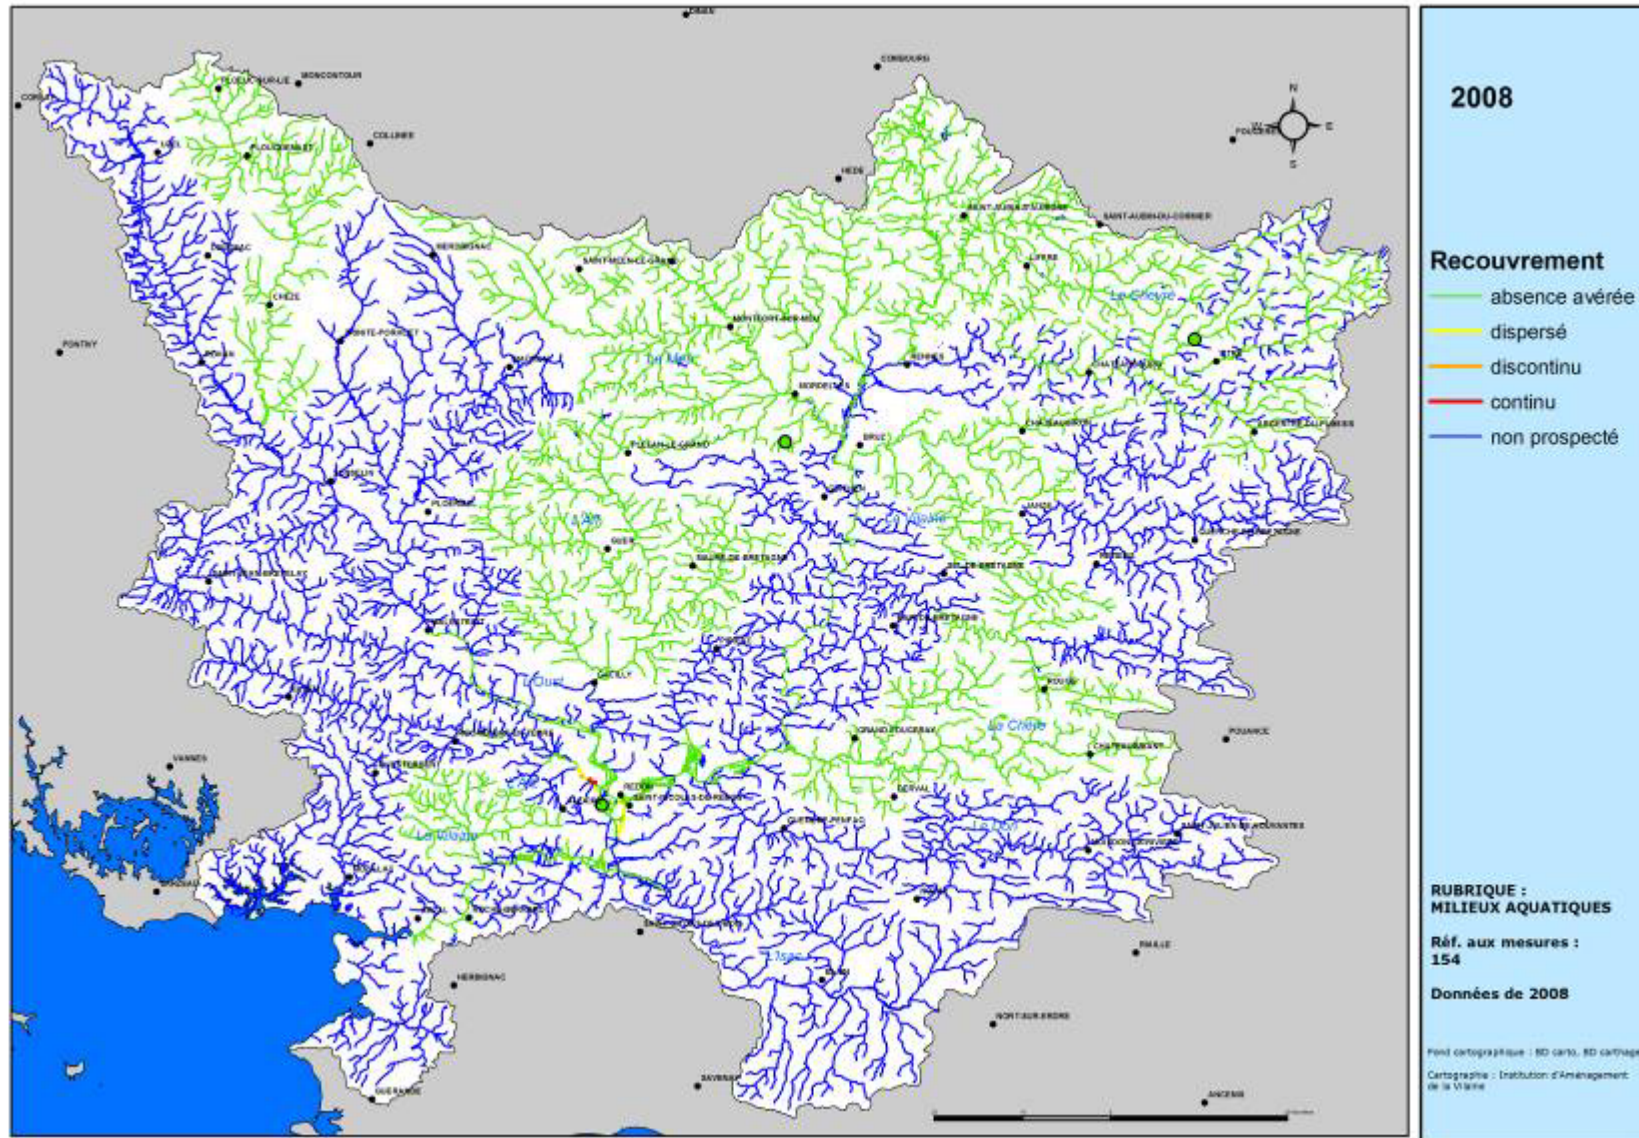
2008

Recouvrement
absence avérée
dispersé
discontinu
continu
non prospecté

RUBRIQUE :
MILIEUX AQUATIQUES

Réf. aux mesures :
154

Données de 2008

Fond cartographique : BD carto, BD carthage

Cartographie : Institution d'Aménagement de la Vilaine

N
O
E
S

La Chère
Le Meu
L'Oust
La Vilaine
La Chère
L'Isac
Le Don
La Seiche

CORBOURG
HEDE
FOUGERES
LIFFRE
VITRE
ROMILLE
MORDELLES
BRUZ
JANZE
MONTFORT-SUR-MEU
PLELAN-LE-GRAND
GUER
MAURE-DE-BRETAGNE
BAIN-DE-BRETAGNE
GRAND-FOUGERAY
DERVAL
POUANCE
CHATEAUBRIANT
GUEMENE-PENFAO
REDON
NOZAY
BLAIN
SAVENAY
HERBIGNAC
GUERANDE
NORT-SUR-ERDRE
ANCENIS
VANNES
MUZILLAC
PLOERMEL
JOSSELIN
LOUDEAC
MONCONTOUR
COLLINEE
PONTIVY
ROHAN
MAURON
CARENTOIR
PIPRIAC
SAINT-AUBIN-DU-CORMIER
CHATEAUGIRON
RETIERS
MALESTROIT
QUESTEMBERT
LA GACILLY
SAINT-NICOLAS-DE-REDON
ROCHEFORT-EN-TERRE
LA ROCHE-BERNARD
PONTCHATEAU
NIVILLAC
SEVERAC
ROUGE
MARTIGNE-FERCHAUD
LA GUERCHE-DE-BRETAGNE
ARGENTRE-DU-PLESSIS
SAINT-JULIEN-DE-VOUVANTES
MOISDON-LA-RIVIERE
CHATEAUBOURG
SAINT-MEEN-LE-GRAND
MERDRIGNAC
LA TRINITE-PORHOET
PLOUGUENAST
UZEL
CORLAY
PLEMET
ROCHEFORT
PAULLE
SAINT-AUBIN-D'AUBIGNE
PLEUGRIFFET